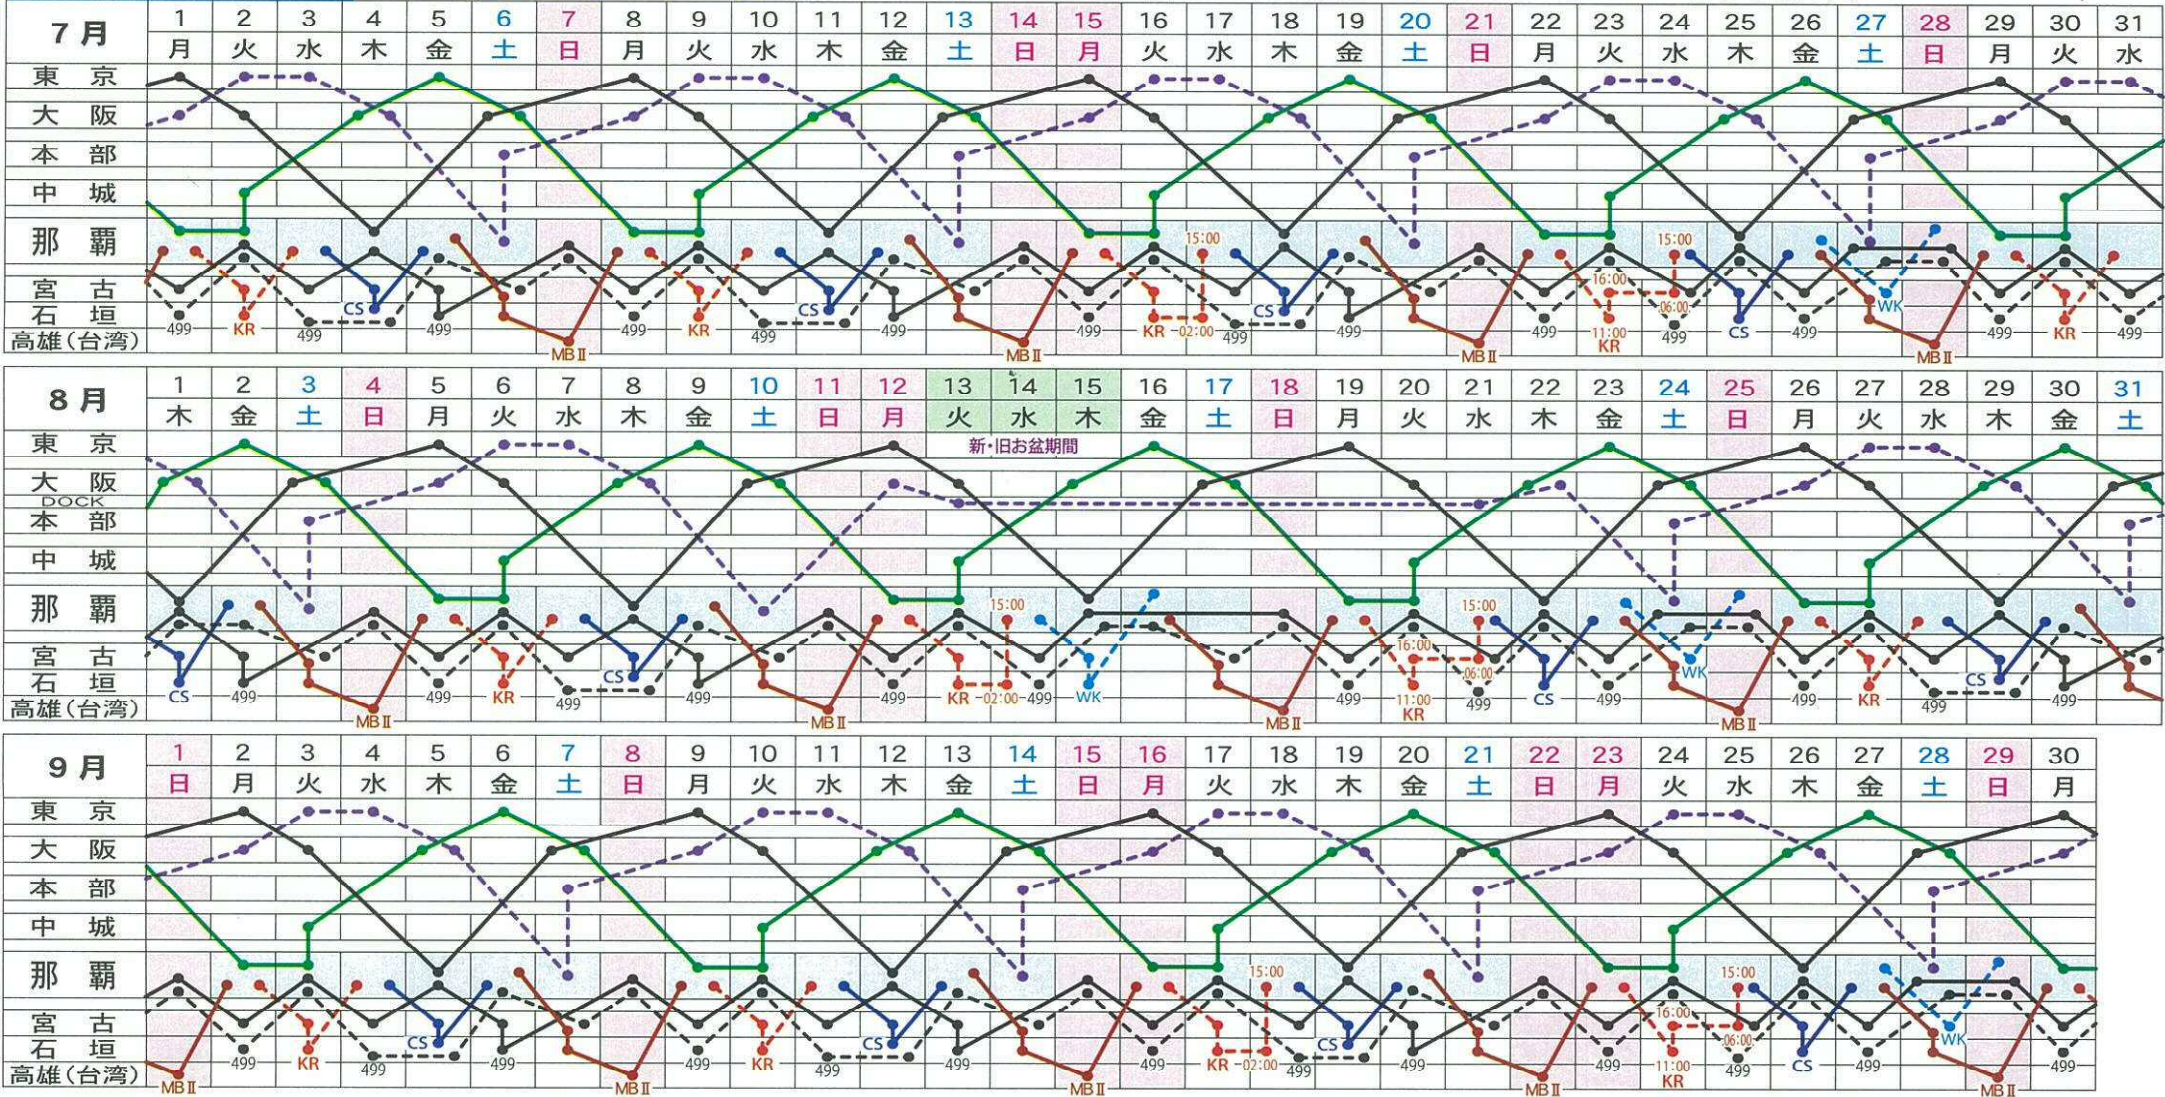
7月

| 1 | 2 | 3 | 4 | 5 | 6 | 7 | 8 | 9 | 10 | 11 | 12 | 13 | 14 | 15 | 16 | 17 | 18 | 19 | 20 | 21 | 22 | 23 | 24 | 25 | 26 | 27 | 28 | 29 | 30 | 31 |
|---|---|---|---|---|---|---|---|---|---|---|---|---|---|---|---|---|---|---|---|---|---|---|---|---|---|---|---|---|---|---|
| 月 | 火 | 水 | 木 | 金 | 土 | 日 | 月 | 火 | 水 | 木 | 金 | 土 | 日 | 月 | 火 | 水 | 木 | 金 | 土 | 日 | 月 | 火 | 水 | 木 | 金 | 土 | 日 | 月 | 火 | 水 |

東京
大阪
本部
中城
那覇
宮古
石垣
高雄(台湾)

499 KR 499 CS 499 MBⅡ 499 KR 499 CS 499 MBⅡ 499 KR 02:00 15:00 499 CS 499 MBⅡ 499 16:00 15:00 11:00 KR 06:00 499 CS 499 WK MBⅡ 499 KR 499

8月

| 1 | 2 | 3 | 4 | 5 | 6 | 7 | 8 | 9 | 10 | 11 | 12 | 13 | 14 | 15 | 16 | 17 | 18 | 19 | 20 | 21 | 22 | 23 | 24 | 25 | 26 | 27 | 28 | 29 | 30 | 31 |
|---|---|---|---|---|---|---|---|---|---|---|---|---|---|---|---|---|---|---|---|---|---|---|---|---|---|---|---|---|---|---|
| 木 | 金 | 土 | 日 | 月 | 火 | 水 | 木 | 金 | 土 | 日 | 月 | 火 | 水 | 木 | 金 | 土 | 日 | 月 | 火 | 水 | 木 | 金 | 土 | 日 | 月 | 火 | 水 | 木 | 金 | 土 |

新・旧お盆期間

東京
大阪
DOCK
本部
中城
那覇
宮古
石垣
高雄(台湾)

CS 499 MBⅡ 499 KR 499 CS 499 MBⅡ 499 15:00 KR 02:00 499 WK MBⅡ 499 16:00 15:00 11:00 KR 06:00 499 CS 499 WK MBⅡ 499 KR 499 CS 499

9月

| 1 | 2 | 3 | 4 | 5 | 6 | 7 | 8 | 9 | 10 | 11 | 12 | 13 | 14 | 15 | 16 | 17 | 18 | 19 | 20 | 21 | 22 | 23 | 24 | 25 | 26 | 27 | 28 | 29 | 30 |
|---|---|---|---|---|---|---|---|---|---|---|---|---|---|---|---|---|---|---|---|---|---|---|---|---|---|---|---|---|---|
| 日 | 月 | 火 | 水 | 木 | 金 | 土 | 日 | 月 | 火 | 水 | 木 | 金 | 土 | 日 | 月 | 火 | 水 | 木 | 金 | 土 | 日 | 月 | 火 | 水 | 木 | 金 | 土 | 日 | 月 |

東京
大阪
本部
中城
那覇
宮古
石垣
高雄(台湾)

MBⅡ 499 KR 499 CS 499 MBⅡ 499 KR 499 CS 499 MBⅡ 499 15:00 KR 02:00 499 CS 499 MBⅡ 499 16:00 15:00 11:00 KR 06:00 499 CS 499 WK MBⅡ 499